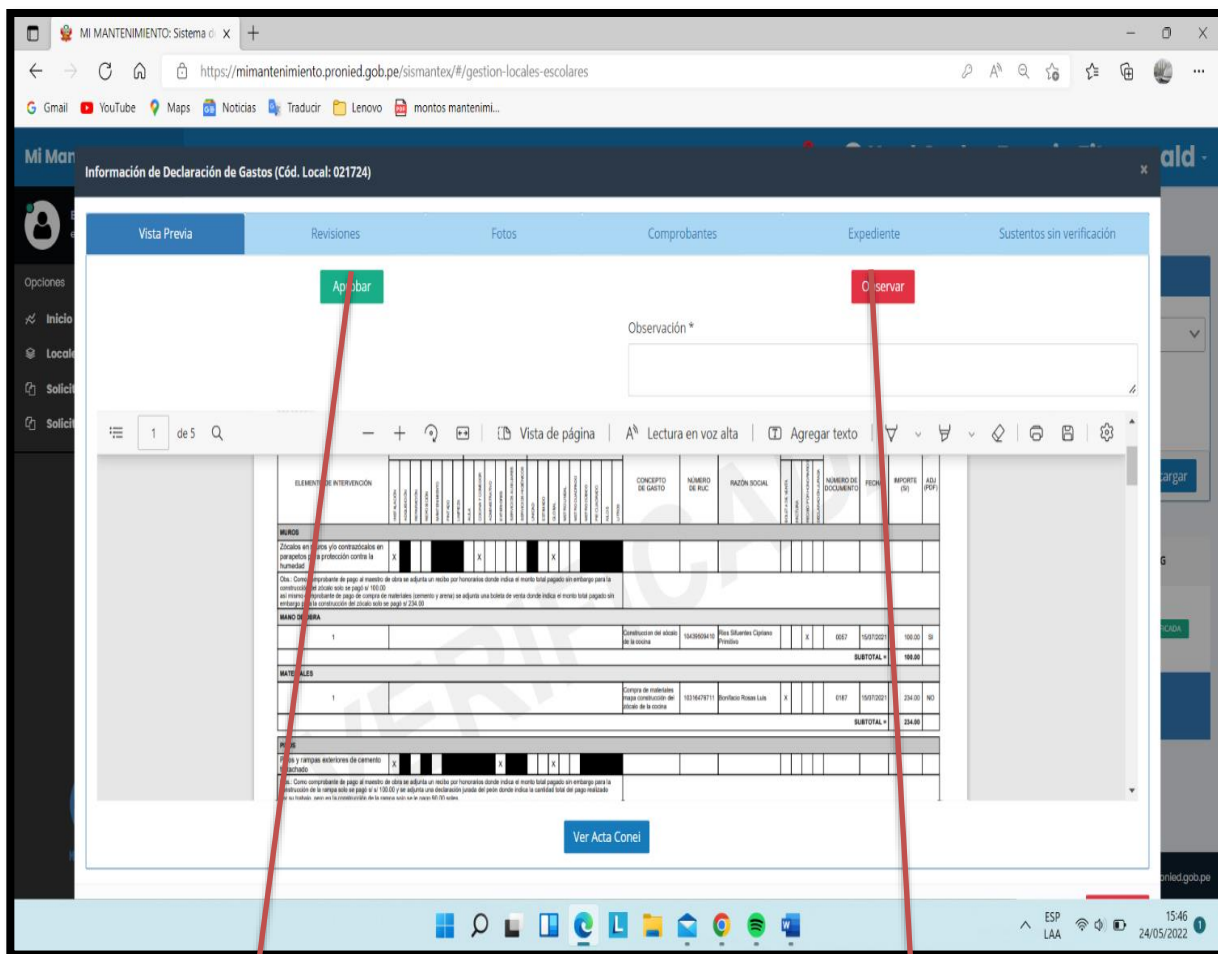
MI MANTENIMIENTO: Sistema d X +

https://mimantenimiento.pronied.gob.pe/sismantex/#/gestion-locales-escolares

Gmail YouTube Maps Noticias Traducir Lenovo montos mantenimi...

Mi Man

Información de Declaración de Gastos (Cód. Local: 021724)

Vista Previa | Revisiones | Fotos | Comprobantes | Expediente | Sustentos sin verificación

Ap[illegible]bar

O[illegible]servar

Observación *

1 de 5

Vista de página | Lectura en voz alta | Agregar texto

ELEMENTO DE INTERVENCIÓN | CONCEPTO DE GASTO | NÚMERO DE RUC | RAZÓN SOCIAL | NÚMERO DE DOCUMENTO | FECHA | IMPORTE (S/) | ADJ (PDF)

MUROS

Zócalos en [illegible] y/o contrazócalos en parapetos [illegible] la protección contra la humedad X X X

Obs.: Como comprobante de pago al maestro de obra se adjunta un recibo por honorarios donde indica el monto total pagado sin embargo para la construcción del zócalo solo se pagó s/ 100.00 así mismo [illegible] comprobante de pago de compra de materiales (cemento y arena) se adjunta una boleta de venta donde indica el monto total pagado sin embargo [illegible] la construcción del zócalo solo se pagó s/ 234.00

MANO DE OBRA

1 | Construcción del zócalo de la cocina | 10439509410 | Rios Silvestre Cipriano Primitivo | X | 0057 | 15/07/2021 | 100.00 | SI

SUBTOTAL = 100.00

MATERIALES

1 | Compra de materiales mapa construcción del zócalo de la cocina | 10316479711 | Bonifacio Rosas Luis | X | 0187 | 15/07/2021 | 234.00 | NO

SUBTOTAL = 234.00

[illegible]

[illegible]s y rampas exteriores de cemento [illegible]achado X X X

Obs.: Como comprobante de pago al maestro de obra se adjunta un recibo por honorarios donde indica el monto total pagado sin embargo para la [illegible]strucción de la rampa solo se pagó s/ 100.00 y se adjunta una declaración jurada del peón donde indica la cantidad total del pago realizado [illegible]

VERIFICADO

Ver Acta Conei

ald

Opciones
Inicio
Locale
Solicit
Solicit

cargar

G

ICADA

pronied.gob.pe

ESP LAA 15:46 24/05/2022